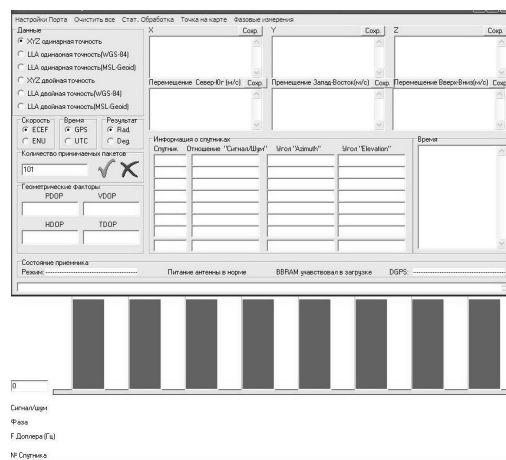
Настройки Порта Очистить все Стат. Обработка Точка на карте Фазовые измерения

Данные
XYZ одинарная точность
LLA одинарная точность(WGS-84)
LLA одинарная точность(MSL-Geoid)
XYZ двойная точность
LLA двойная точность(WGS-84)
LLA двойная точность(MSL-Geoid)

Скорость
ECEF
ENU

Время
GPS
UTC

Результат
Rad.
Deg.

Количество принимаемых пакетов
101

Геометрические факторы
PDOP
VDOP
HDOP
TDOP

X
Сохр.
Y
Сохр.
Z
Сохр.

Перемещение Север-Юг (м/с) Сохр.
Перемещение Запад-Восток(м/с) Сохр.
Перемещение Вверх-Вниз(м/с) Сохр.

Информация о спутниках

| Спутник | Отношение "Сигнал/Шум" | Угол "Azimuth" | Угол "Elevation" |
|---|---|---|---|

Время

Состояние приемника
Режим:
Питание антенны в норме
BBRAM участвовал в загрузке
DGPS:

0

Сигнал/шум
Фаза
F Доплера (Гц)
№ Спутника